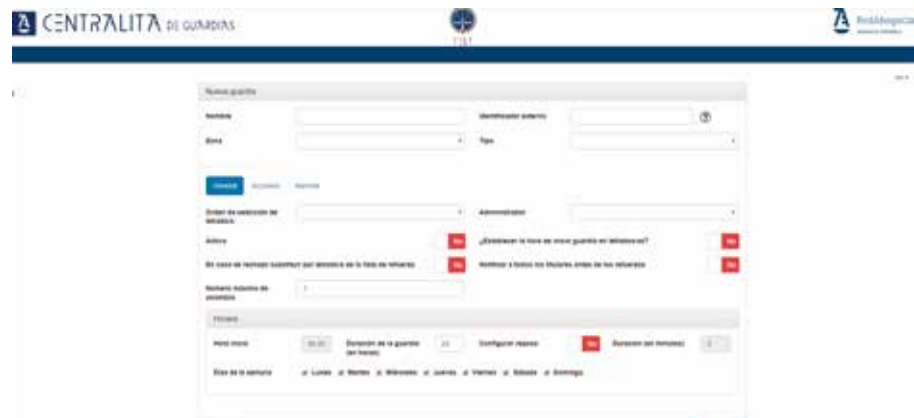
CENTRALITA DE GUARDIAS

RedAbogacía

Nueva guardia

Nombre

Identificador externo

Zona

Tipo

General

Ordenación de selección de letrados

Administrador

Activa

No

¿Establecer la hora de inicio guardia en teléfonos?

No

En caso de rechazo sustituir por letrado de la lista de refuerzo

No

Notificar a todos los titulares antes de los refuerzos

No

Número máximo de asistidos

1

Horario

Hora inicio

Duración de la guardia (en horas)

24

Configurar repeso

No

Duración (en minutos)

Días de la semana

Lunes

Martes

Miércoles

Jueves

Viernes

Sábado

Domingo